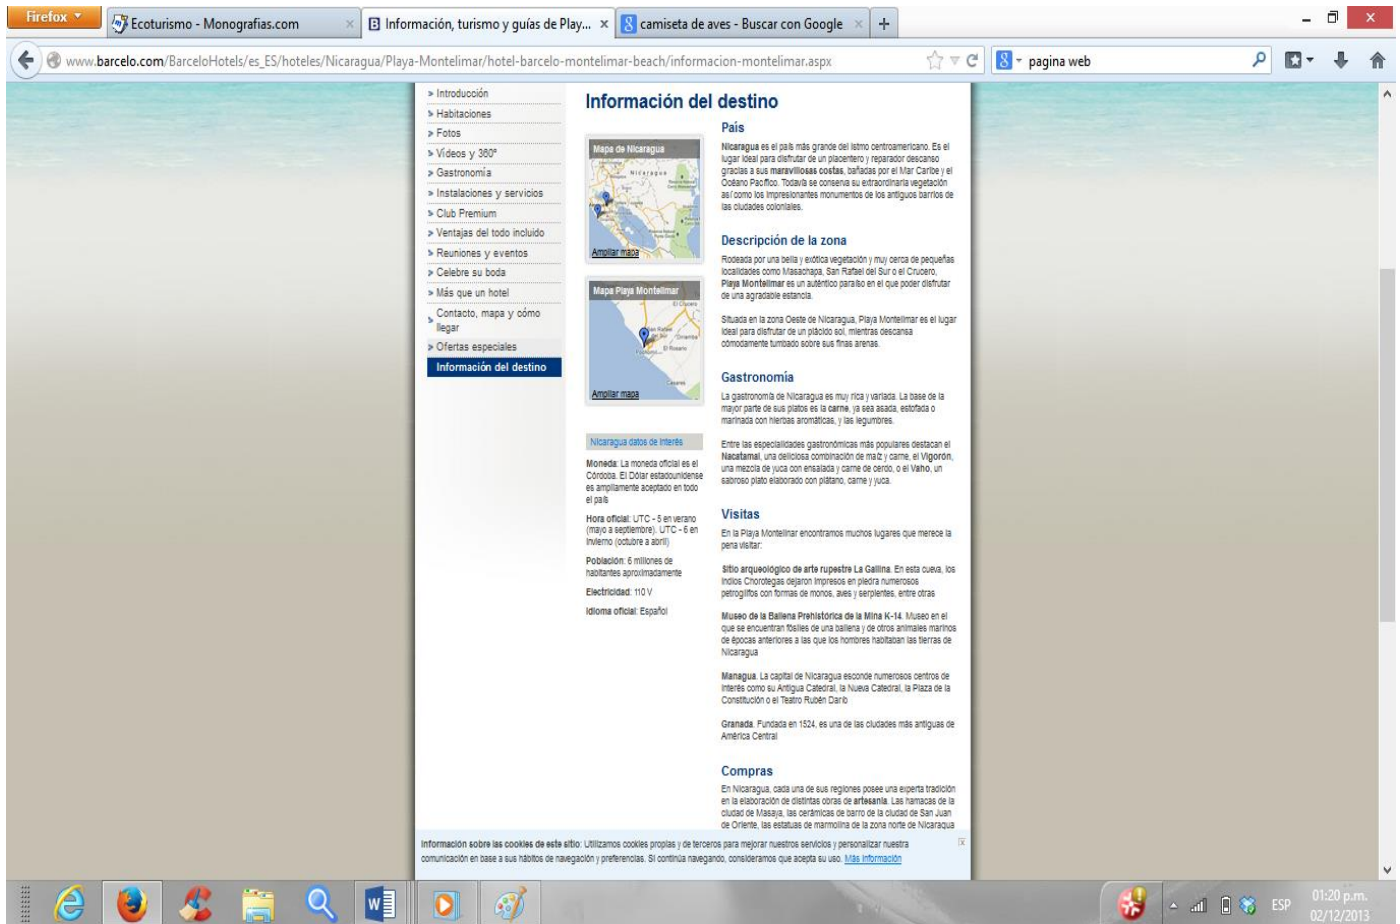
Firefox
Ecoturismo - Monografias.com
Información, turismo y guías de Play...
camiseta de aves - Buscar con Google
www.barcelo.com/BarceloHotels/es_ES/hoteles/Nicaragua/Playa-Montelimar/hotel-barcelo-montelimar-beach/informacion-montelimar.aspx
pagina web

> Introducción
> Habitaciones
> Fotos
> Vídeos y 360°
> Gastronomía
> Instalaciones y servicios
> Club Premium
> Ventajas del todo incluido
> Reuniones y eventos
> Celebre su boda
> Más que un hotel
> Contacto, mapa y cómo llegar
> Ofertas especiales
Información del destino

Información del destino

Mapa de Nicaragua
Nicaragua
Ampliar mapa

Mapa Playa Montelimar
El Crucero
San Rafael del Sur
Diriamba
El Rosario
Pochomil
Casares
Ampliar mapa

Nicaragua datos de interés

Moneda: La moneda oficial es el Córdoba. El Dólar estadounidense es ampliamente aceptado en todo el país

Hora oficial: UTC - 5 en verano (mayo a septiembre). UTC - 6 en invierno (octubre a abril)

Población: 6 millones de habitantes aproximadamente

Electricidad: 110 V

Idioma oficial: Español

País

Nicaragua es el país más grande del istmo centroamericano. Es el lugar ideal para disfrutar de un placentero y reparador descanso gracias a sus maravillosas costas, bañadas por el Mar Caribe y el Océano Pacífico. Todavía se conserva su extraordinaria vegetación así como los impresionantes monumentos de los antiguos barrios de las ciudades coloniales.

Descripción de la zona

Rodeada por una bella y exótica vegetación y muy cerca de pequeñas localidades como Masachapa, San Rafael del Sur o el Crucero, Playa Montelimar es un auténtico paraíso en el que poder disfrutar de una agradable estancia.

Situada en la zona Oeste de Nicaragua, Playa Montelimar es el lugar ideal para disfrutar de un plácido sol, mientras descansa cómodamente tumbado sobre sus finas arenas.

Gastronomía

La gastronomía de Nicaragua es muy rica y variada. La base de la mayor parte de sus platos es la carne, ya sea asada, estofada o marinada con hierbas aromáticas, y las legumbres.

Entre las especialidades gastronómicas más populares destacan el Nacatamal, una deliciosa combinación de maíz y carne, el Vigorón, una mezcla de yuca con ensalada y carne de cerdo, o el Vaho, un sabroso plato elaborado con plátano, carne y yuca.

Visitas

En la Playa Montelimar encontramos muchos lugares que merece la pena visitar:

Sitio arqueológico de arte rupestre La Gallina. En esta cueva, los indios Chorotegas dejaron impresos en piedra numerosos petroglifos con formas de monos, aves y serpientes, entre otras

Museo de la Ballena Prehistórica de la Mina K-14. Museo en el que se encuentran fósiles de una ballena y de otros animales marinos de épocas anteriores a las que los hombres habitaban las tierras de Nicaragua

Managua. La capital de Nicaragua esconde numerosos centros de interés como su Antigua Catedral, la Nueva Catedral, la Plaza de la Constitución o el Teatro Rubén Darío

Granada. Fundada en 1524, es una de las ciudades más antiguas de América Central

Compras

En Nicaragua, cada una de sus regiones posee una experta tradición en la elaboración de distintas obras de artesanía. Las hamacas de la ciudad de Masaya, las cerámicas de barro de la ciudad de San Juan de Oriente, las estatuas de marmolina de la zona norte de Nicaragua

Información sobre las cookies de este sitio: Utilizamos cookies propias y de terceros para mejorar nuestros servicios y personalizar nuestra comunicación en base a sus hábitos de navegación y preferencias. Si continúa navegando, consideramos que acepta su uso. Más información

ESP
01:20 p.m.
02/12/2013